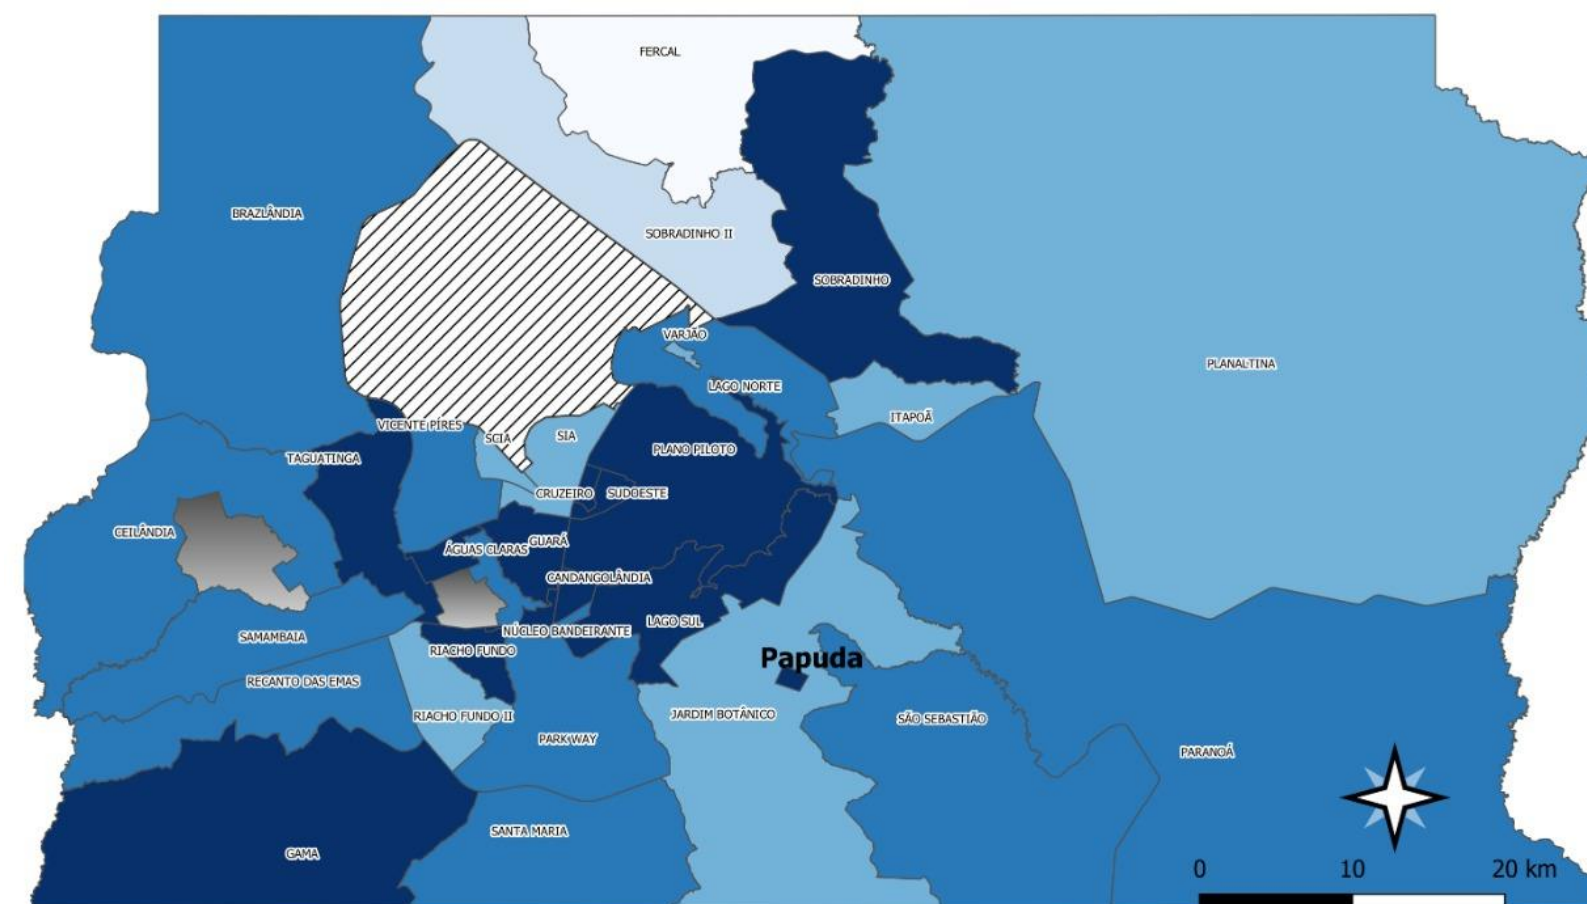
FERCAL
BRAZLÂNDIA
SOBRADINHO II
SOBRADINHO
VARJÃO
PLANALTINA
LAGO NORTE
ITAPOÃ
VICENTE PIRES
SCIA
SIA
PLANO PILOTO
TAGUATINGA
CRUZEIRO
SUDOESTE
CEILÂNDIA
ÁGUAS CLARAS
GUARÁ
CANDANGOLÂNDIA
SAMAMBAIA
NÚCLEO BANDEIRANTE
LAGO SUL
RIACHO FUNDO
Papuda
RECANTO DAS EMAS
RIACHO FUNDO II
JARDIM BOTÂNICO
SÃO SEBASTIÃO
PARK WAY
PARANOÁ
SANTA MARIA
GAMA
0
10
20 km